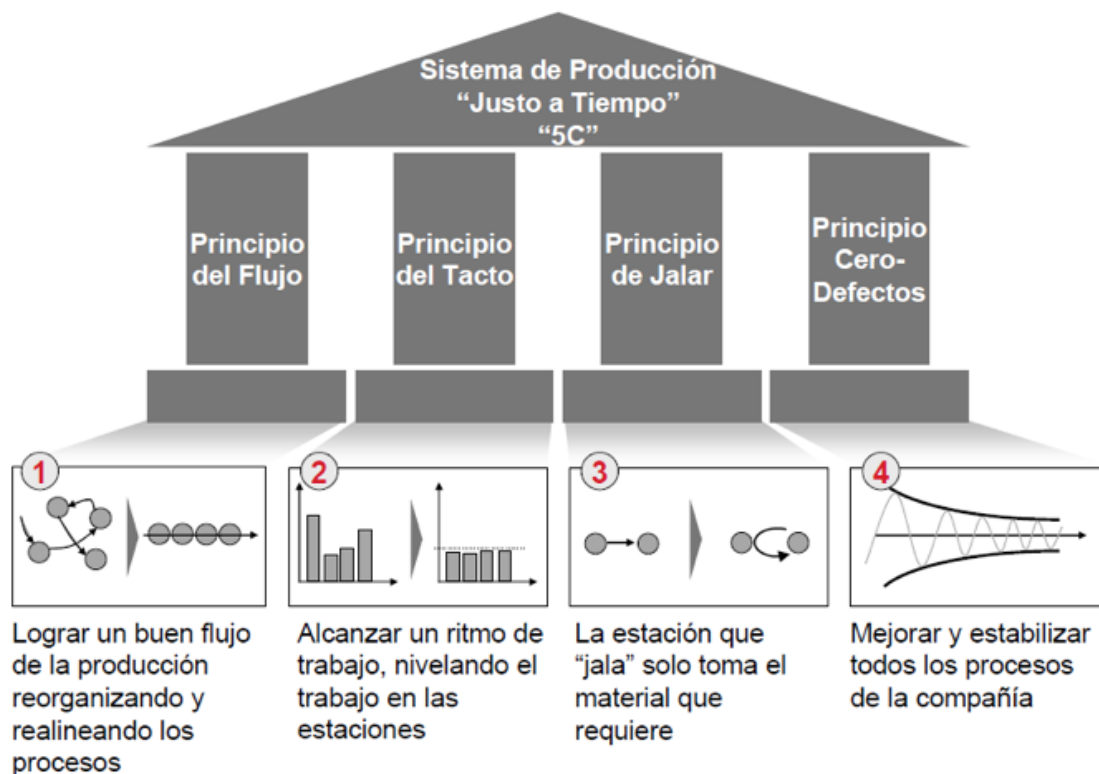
Sistema de Producción
“Justo a Tiempo”
“5C”

Principio del Flujo

Principio del Tacto

Principio de Jalar

Principio Cero-Defectos

1

Lograr un buen flujo de la producción reorganizando y realineando los procesos

2

Alcanzar un ritmo de trabajo, nivelando el trabajo en las estaciones

3

La estación que “jala” solo toma el material que requiere

4

Mejorar y estabilizar todos los procesos de la compañía